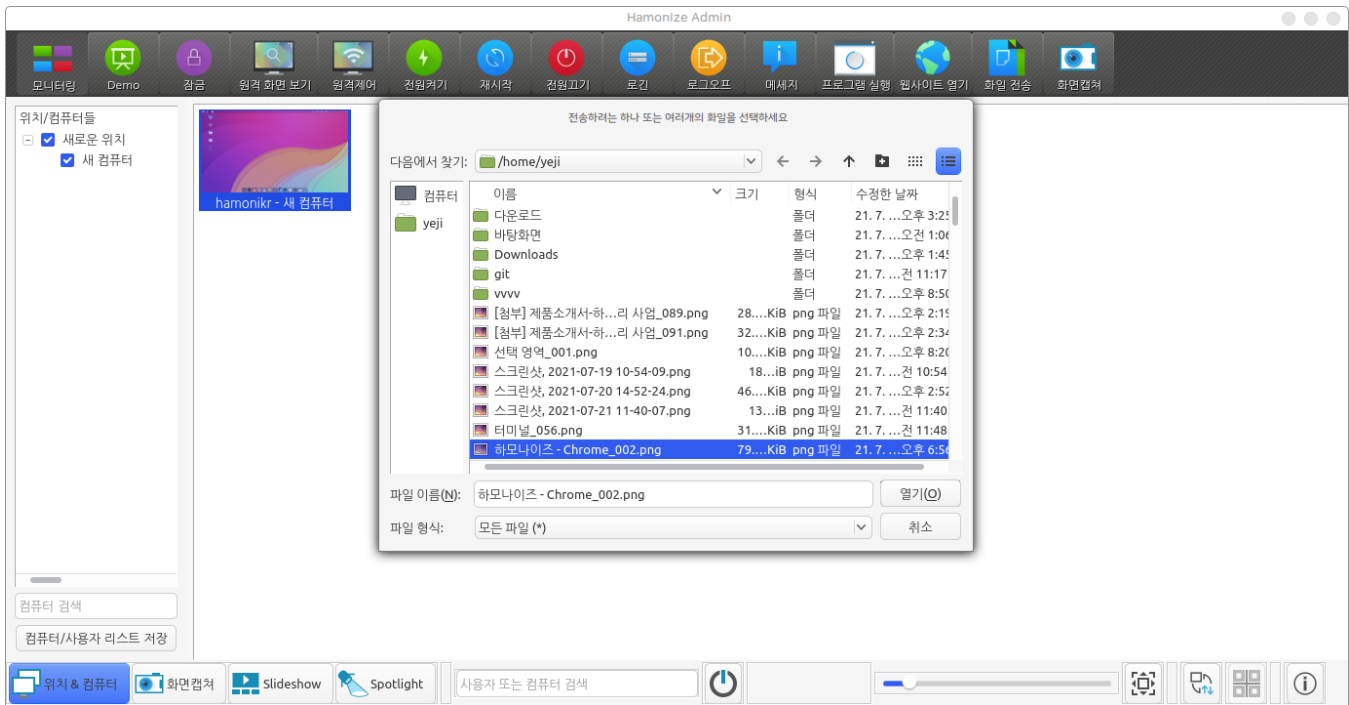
Hamonize Admin

모니터링 Demo 잠금 원격 화면 보기 원격제어 전원켜기 재시작 전원끄기 로긴 로그오프 메세지 프로그램 실행 웹사이트 열기 화일 전송 화면캡쳐

위치/컴퓨터들
새로운 위치
새 컴퓨터

hamonikr - 새 컴퓨터

전송하려는 하나 또는 여러개의 화일을 선택하세요

다음에서 찾기: /home/yeji

컴퓨터
yeji

| 이름 | 크기 | 형식 | 수정한 날짜 |
|---|---|---|---|
| 다운로드 | | 폴더 | 21. 7. ...오후 3:2 |
| 바탕화면 | | 폴더 | 21. 7. ...오전 1:0 |
| Downloads | | 폴더 | 21. 7. ...오후 1:4 |
| git | | 폴더 | 21. 7. ...전 11:17 |
| vvvv | | 폴더 | 21. 7. ...오후 8:5 |
| [첨부] 제품소개서-하...리 사업_089.png | 28....KiB | png 파일 | 21. 7. ...오후 2:1 |
| [첨부] 제품소개서-하...리 사업_091.png | 32....KiB | png 파일 | 21. 7. ...오후 2:3 |
| 선택 영역_001.png | 10....KiB | png 파일 | 21. 7. ...오후 8:2 |
| 스크린샷, 2021-07-19 10-54-09.png | 18...iB | png 파일 | 21. 7. ...전 10:54 |
| 스크린샷, 2021-07-20 14-52-24.png | 46....KiB | png 파일 | 21. 7. ...오후 2:5 |
| 스크린샷, 2021-07-21 11-40-07.png | 13...iB | png 파일 | 21. 7. ...전 11:40 |
| 터미널_056.png | 31....KiB | png 파일 | 21. 7. ...전 11:48 |
| 하모나이즈 - Chrome_002.png | 79....KiB | png 파일 | 21. 7. ...오후 6:5 |

파일 이름(N): 하모나이즈 - Chrome_002.png
열기(O)
파일 형식: 모든 파일 (*)
취소

컴퓨터 검색
컴퓨터/사용자 리스트 저장

위치 & 컴퓨터 화면캡쳐 Slideshow Spotlight 사용자 또는 컴퓨터 검색